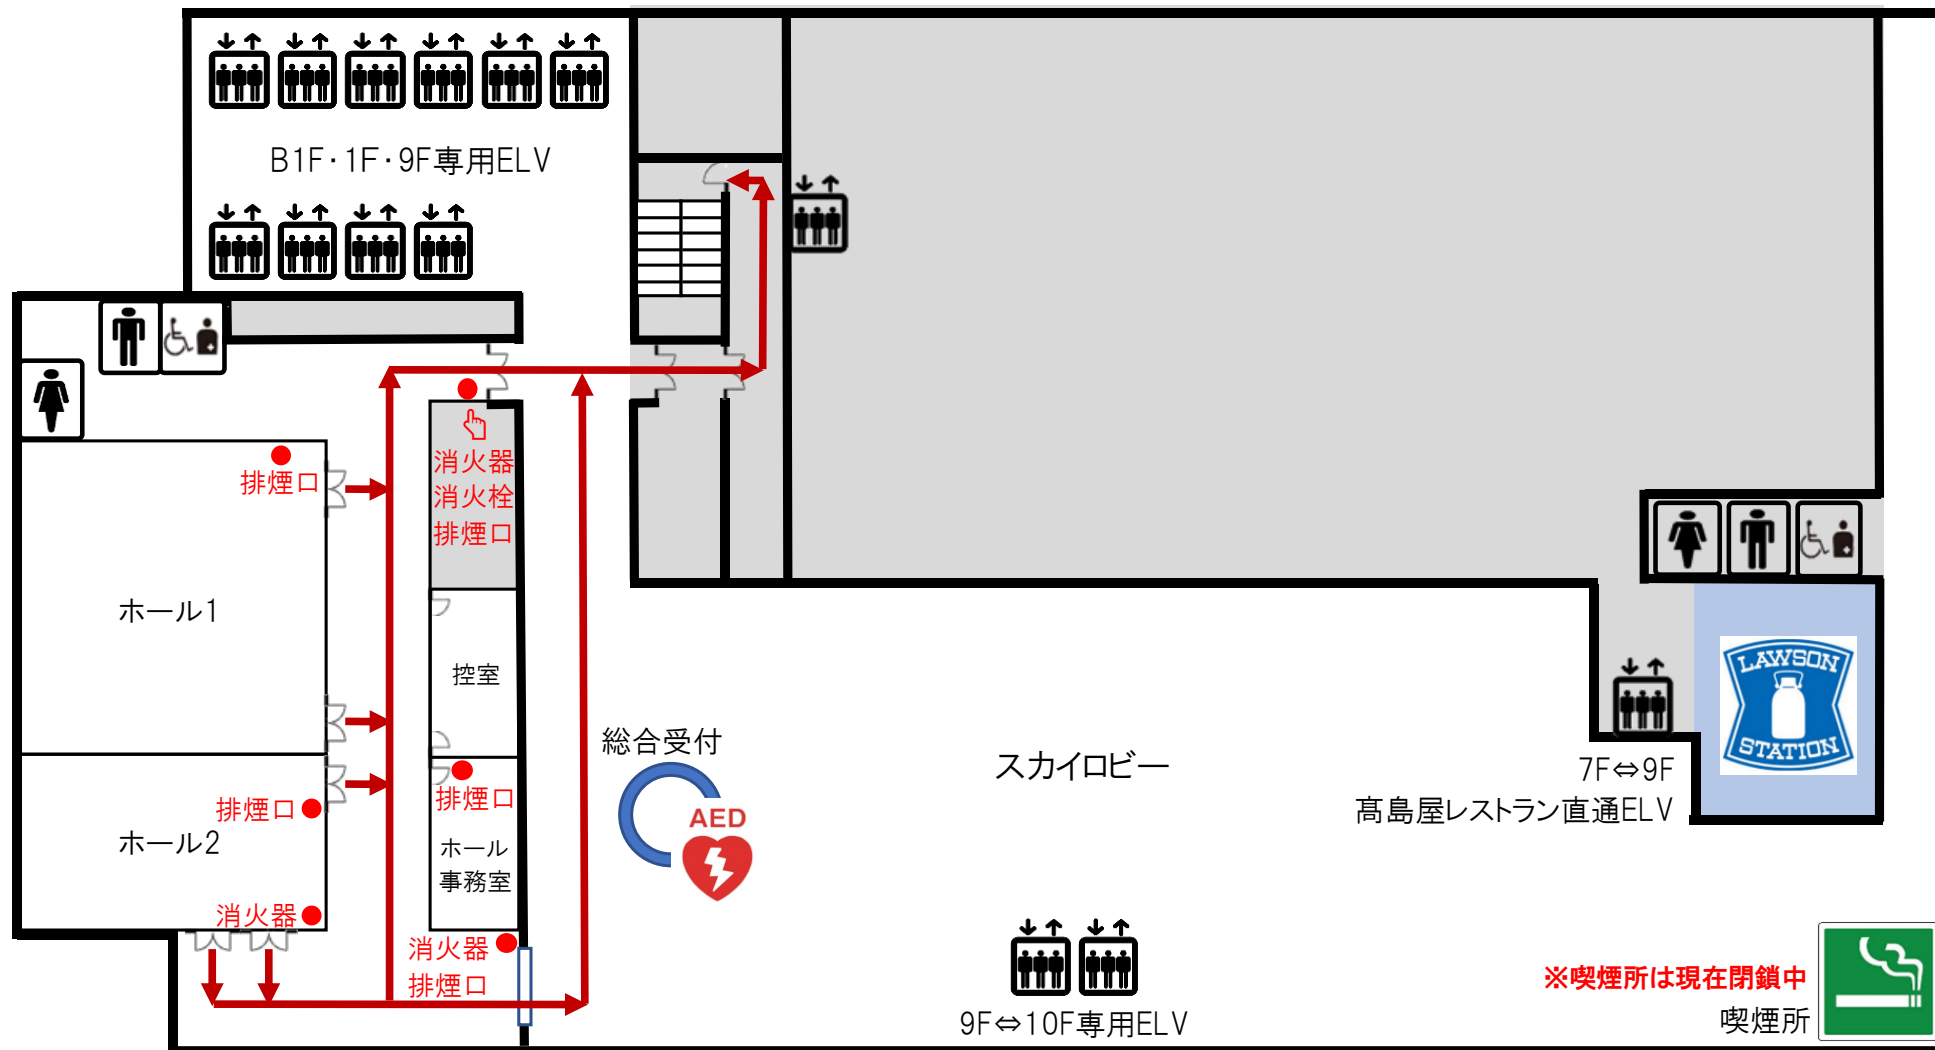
B1F・1F・9F専用ELV

消火器
消火栓
排煙口

排煙口

ホール1

控室

排煙口

ホール2

消火器

排煙口

ホール
事務室

消火器
排煙口

総合受付

AED

スカイロビー

LAWSON STATION

7F⇔9F
髙島屋レストラン直通ELV

9F⇔10F専用ELV

※喫煙所は現在閉鎖中
喫煙所